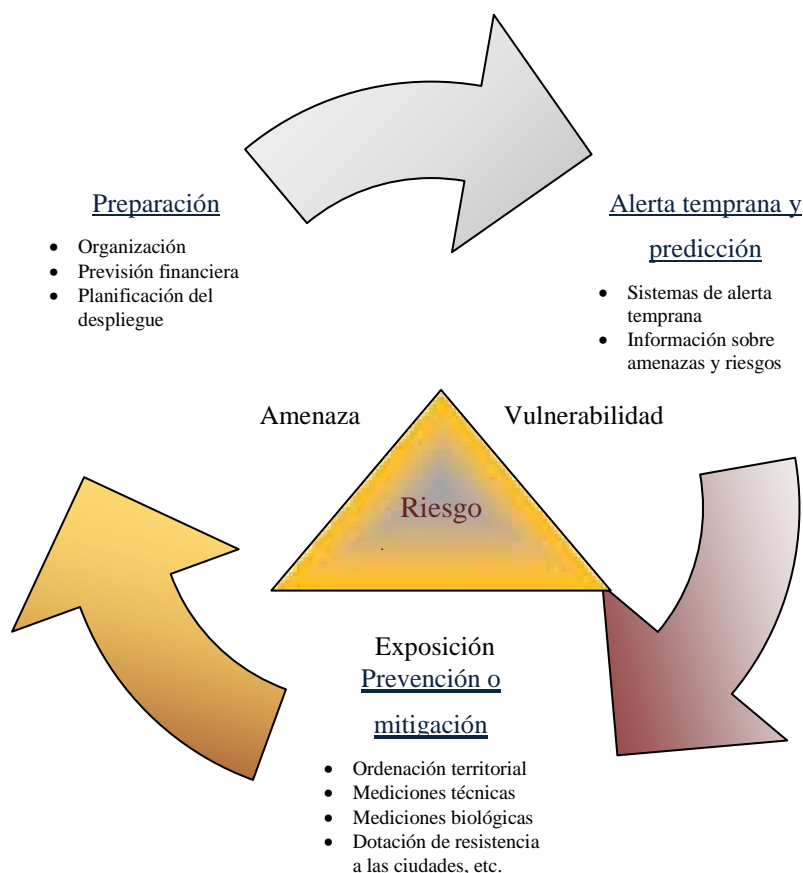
Preparación

- Organización
- Previsión financiera
- Planificación del despliegue

Alerta temprana y predicción

- Sistemas de alerta temprana
- Información sobre amenazas y riesgos

Amenaza

Vulnerabilidad

Riesgo

Exposición

Prevención o mitigación

- Ordenación territorial
- Mediciones técnicas
- Mediciones biológicas
- Dotación de resistencia a las ciudades, etc.